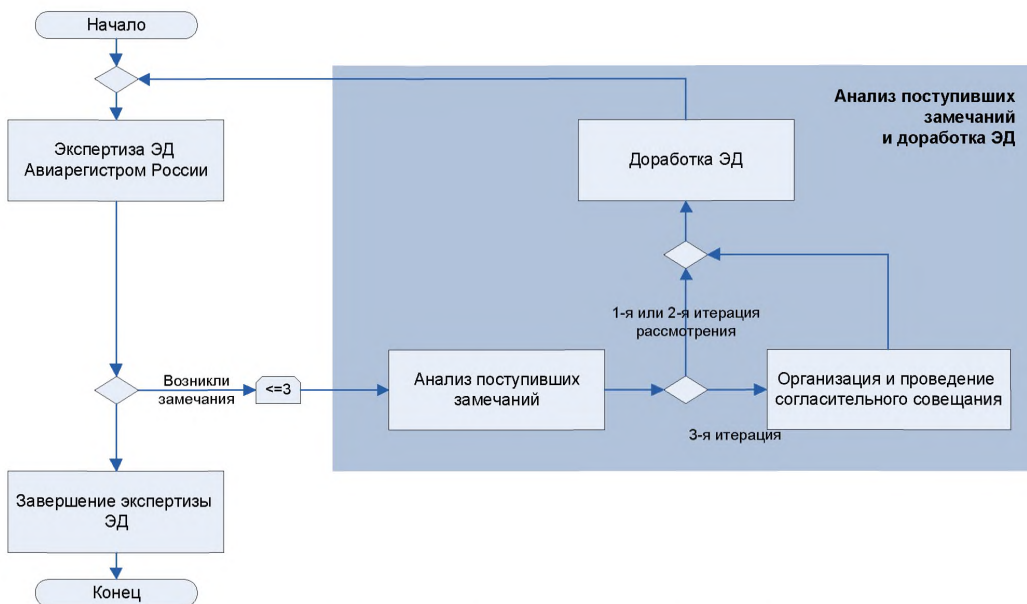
Начало

Анализ поступивших замечаний и доработка ЭД

Экспертиза ЭД Авиарегистром России

Доработка ЭД

1-я или 2-я итерация рассмотрения

Возникли замечания

<=3

Анализ поступивших замечаний

Организация и проведение согласительного совещания

3-я итерация

Завершение экспертизы ЭД

Конец